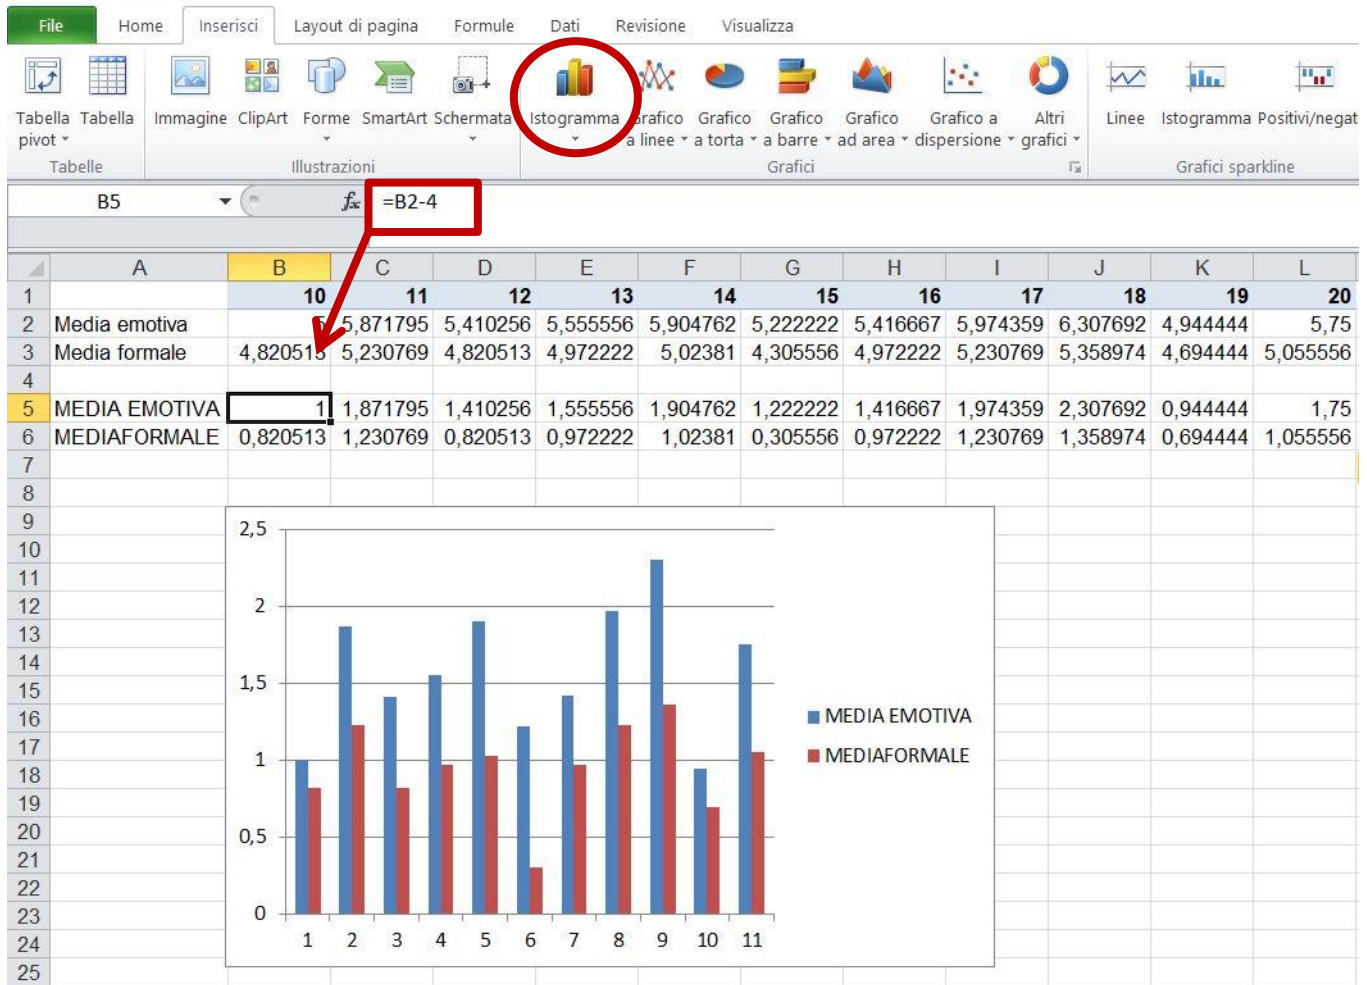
File Home Inserisci Layout di pagina Formule Dati Revisione Visualizza

Tabella pivot Tabella Immagine ClipArt Forme SmartArt Schermata Istogramma Grafico a linee Grafico a torta Grafico a barre Grafico ad area Grafico a dispersione Altri grafici Linee Istogramma Positivi/negat

Tabelle Illustrazioni Grafici Grafici sparkline

B5 $f_x$ =B2-4

| | A | B | C | D | E | F | G | H | I | J | K | L |
|---|---|---|---|---|---|---|---|---|---|---|---|---|
| 1 | | 10 | 11 | 12 | 13 | 14 | 15 | 16 | 17 | 18 | 19 | 20 |
| 2 | Media emotiva | | 5,871795 | 5,410256 | 5,555556 | 5,904762 | 5,222222 | 5,416667 | 5,974359 | 6,307692 | 4,944444 | 5,75 |
| 3 | Media formale | 4,820513 | 5,230769 | 4,820513 | 4,972222 | 5,02381 | 4,305556 | 4,972222 | 5,230769 | 5,358974 | 4,694444 | 5,055556 |
| 4 | | | | | | | | | | | | |
| 5 | MEDIA EMOTIVA | 1 | 1,871795 | 1,410256 | 1,555556 | 1,904762 | 1,222222 | 1,416667 | 1,974359 | 2,307692 | 0,944444 | 1,75 |
| 6 | MEDIAFORMALE | 0,820513 | 1,230769 | 0,820513 | 0,972222 | 1,02381 | 0,305556 | 0,972222 | 1,230769 | 1,358974 | 0,694444 | 1,055556 |

7 8 9 10 11 12 13 14 15 16 17 18 19 20 21 22 23 24 25

2,5
2
1,5
1
0,5
0
1 2 3 4 5 6 7 8 9 10 11

MEDIA EMOTIVA
MEDIAFORMALE